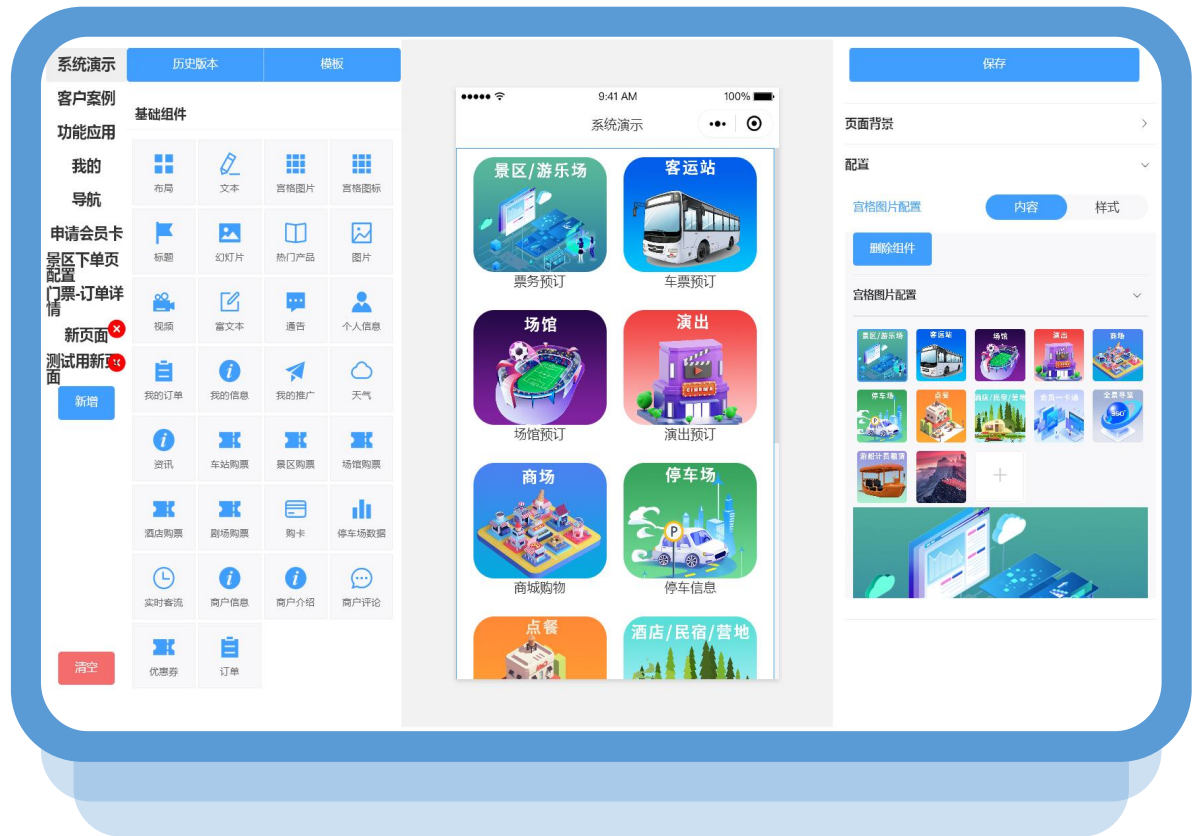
系统演示
客户案例
功能应用
我的
导航
申请会员卡
景区下单页配置
门票-订单详情
新页面
测试用新页面
新增
清空

历史版本
模板
基础组件
布局
文本
宫格图片
宫格图标
标题
幻灯片
热门产品
图片
视频
富文本
通告
个人信息
我的订单
我的信息
我的推广
天气
资讯
车站购票
景区购票
场馆购票
酒店购票
剧场购票
购卡
停车场数据
实时客流
商户信息
商户介绍
商户评论
优惠券
订单

●●●●● 9:41 AM 100%
系统演示
景区/游乐场
票务预订
客运站
车票预订
场馆
场馆预订
演出
演出预订
商场
商城购物
停车场
停车信息
点餐
酒店/民宿/营地

保存
页面背景
配置
宫格图片配置
内容
样式
删除组件
宫格图片配置
景区/游乐场
客运站
场馆
演出
商场
停车场
点餐
酒店/民宿/营地
会员一卡通
全景导览
游船计费租赁
+